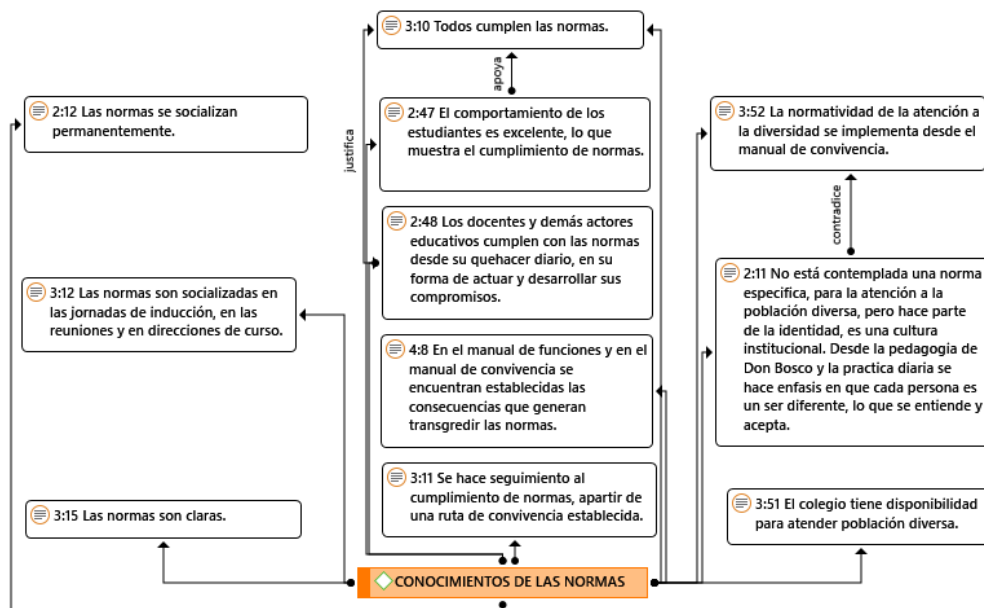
3:10 Todos cumplen las normas.

apoya

justifica

2:12 Las normas se socializan permanentemente.

2:47 El comportamiento de los estudiantes es excelente, lo que muestra el cumplimiento de normas.

3:52 La normatividad de la atención a la diversidad se implementa desde el manual de convivencia.

contradice

2:48 Los docentes y demás actores educativos cumplen con las normas desde su quehacer diario, en su forma de actuar y desarrollar sus compromisos.

2:11 No está contemplada una norma especifica, para la atención a la población diversa, pero hace parte de la identidad, es una cultura institucional. Desde la pedagogia de Don Bosco y la practica diaria se hace enfasis en que cada persona es un ser diferente, lo que se entiende y acepta.

3:12 Las normas son socializadas en las jornadas de inducción, en las reuniones y en direcciones de curso.

4:8 En el manual de funciones y en el manual de convivencia se encuentran establecidas las consecuencias que generan transgredir las normas.

3:11 Se hace seguimiento al cumplimiento de normas, apartir de una ruta de convivencia establecida.

3:15 Las normas son claras.

3:51 El colegio tiene disponibilidad para atender población diversa.

CONOCIMIENTOS DE LAS NORMAS